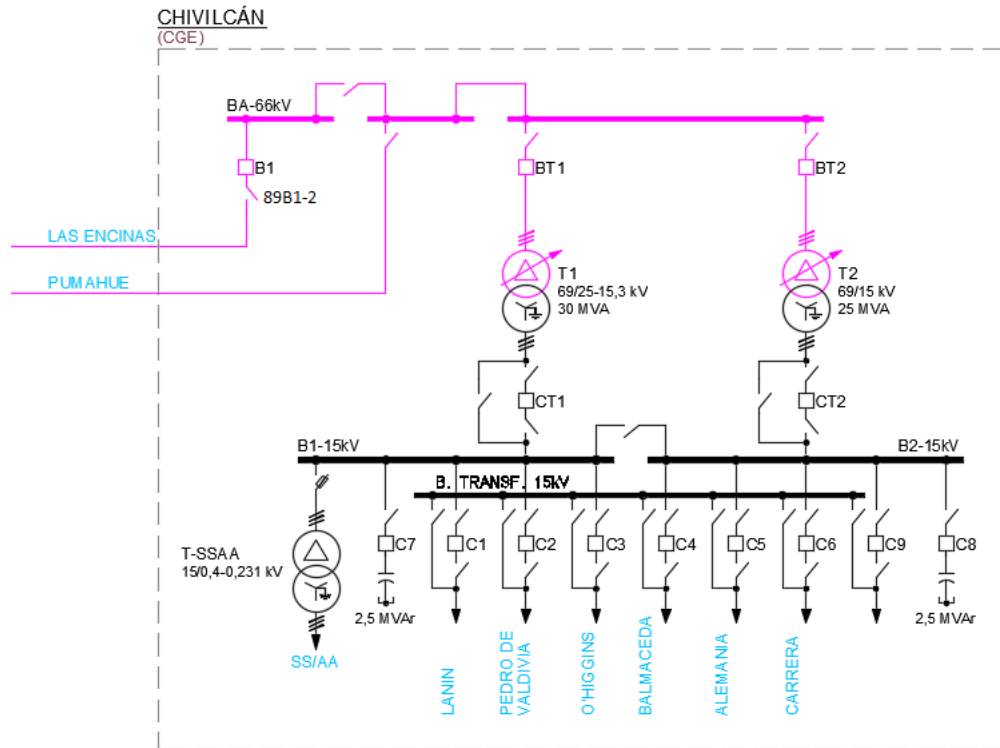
CHIVILCÁN
(CGE)

BA-66kV

B1
89B1-2

LAS ENCINAS

PUMAHUE

BT1

BT2

T1
69/25-15,3 kV
30 MVA

T2
69/15 kV
25 MVA

CT1

CT2

B1-15kV

B2-15kV

B. TRANSF. 15kV

T-SSAA
15/0,4-0,231 kV

SS/AA

C7

2,5 MVAr

C1

C2

C3

C4

C5

C6

C9

C8

2,5 MVAr

LANIN

PEDRO DE VALDIVIA

O'HIGGINS

BALMACEDA

ALEMANIA

CARRERA